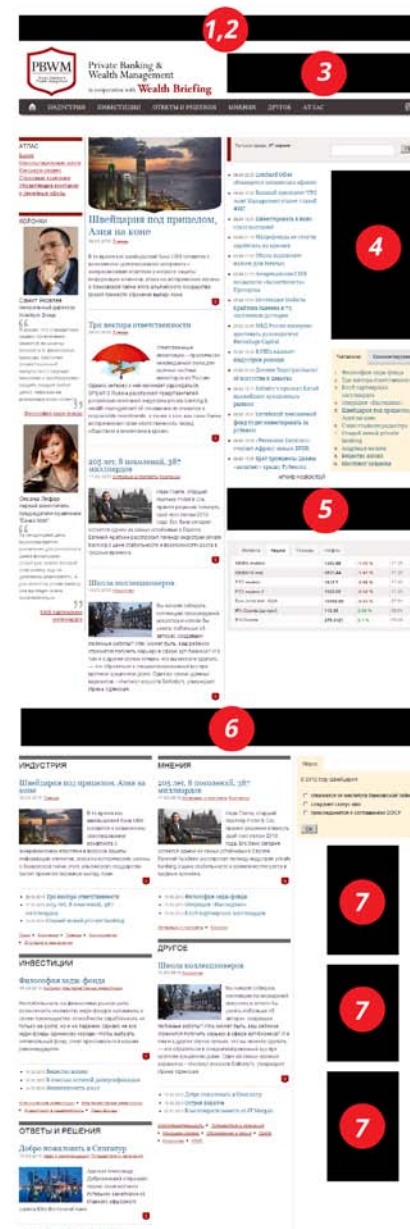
1,2

PBWM

Private Banking & Wealth Management

In cooperation with Wealth Briefing

3

ИНДУСТРИЯ ИНВЕСТИЦИИ ОТВЕТЫ И РЕШЕНИЯ МНЕНИЯ ДРУГОЕ АТЛАС

АТЛАС

КОЛОНКИ

Швейцария под прицелом, Азия на коне

Три вектора ответственности

2011 год. 8 поколений, 387 миллиардов

Школа коллекционеров

4

5

6

ИНДУСТРИЯ

Швейцария под прицелом, Азия на коне

МНЕНИЯ

2011 год. 8 поколений, 387 миллиардов

ИНВЕСТИЦИИ

Философия хедж-фонда

ДРУГОЕ

Школа коллекционеров

ОТВЕТЫ И РЕШЕНИЯ

Добро пожаловать в Сингапур

7

7

7